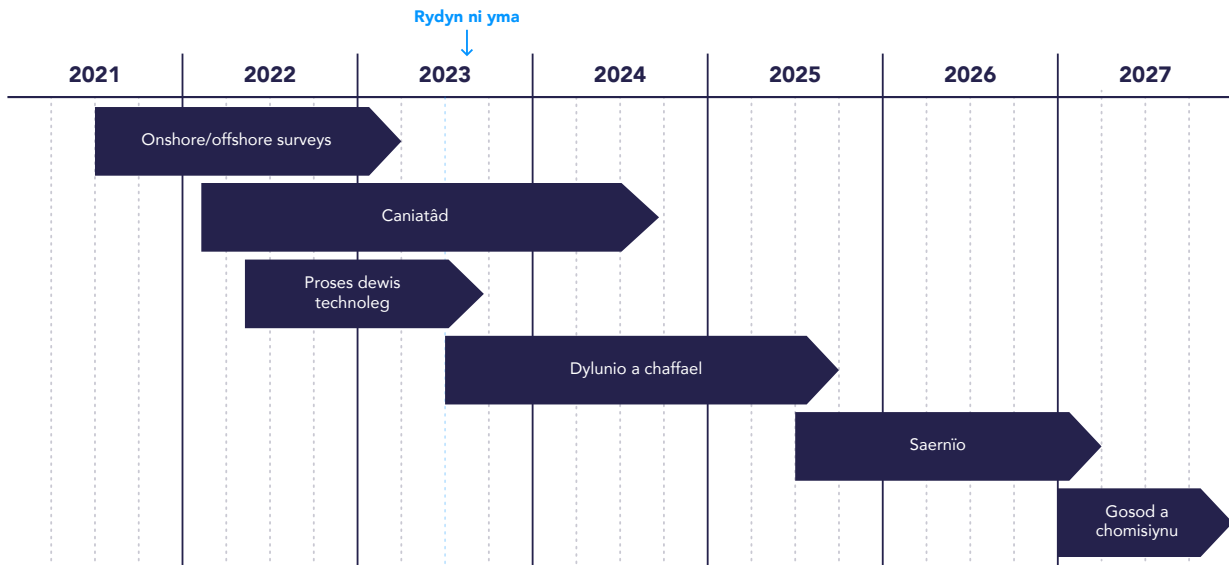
Rydyn ni yma
↓

| 2021 | 2022 | 2023 | 2024 | 2025 | 2026 | 2027 |
|---|---|---|---|---|---|---|

Onshore/offshore surveys

Caniatâd

Proses dewis technoleg

Dylunio a chaffael

Saernïo

Gosod a chomisiynu